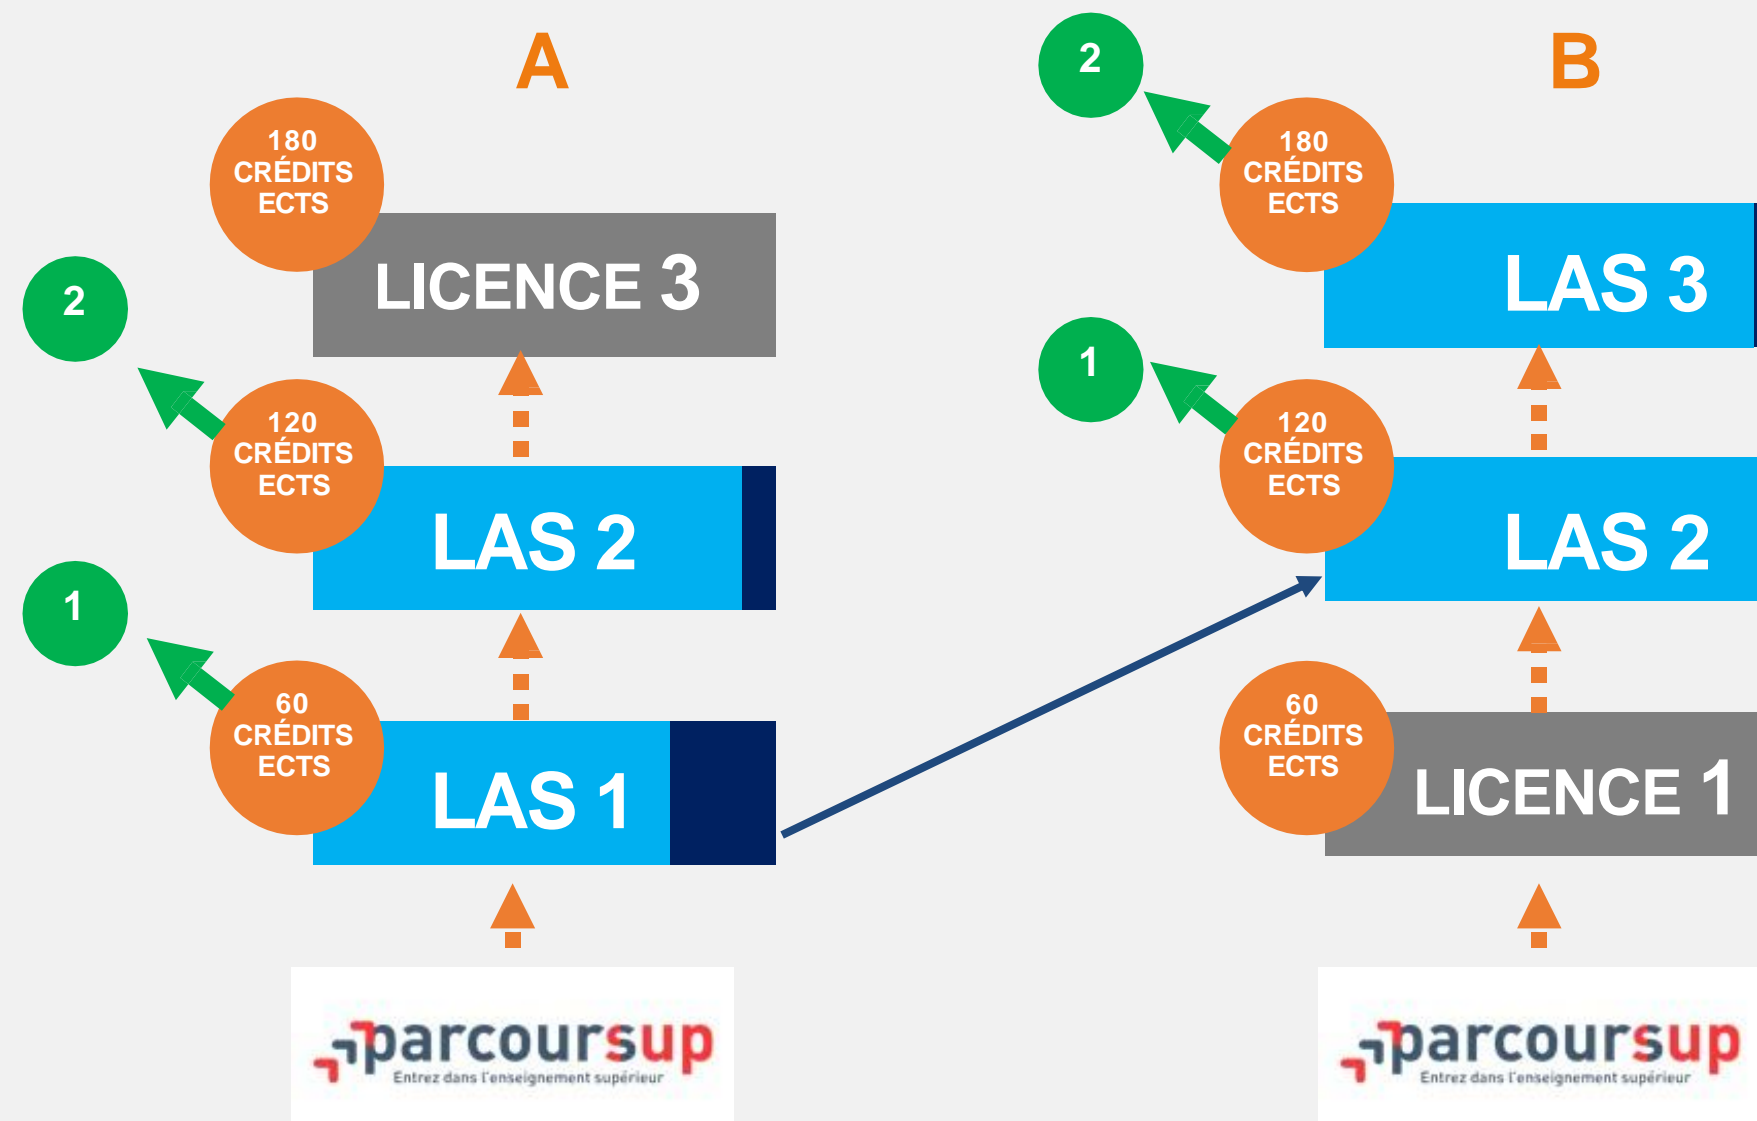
A

180 CRÉDITS ECTS

LICENCE 3

2

120 CRÉDITS ECTS

LAS 2

1

60 CRÉDITS ECTS

LAS 1

parcoursup
Entrez dans l'enseignement supérieur

B

2

180 CRÉDITS ECTS

LAS 3

1

120 CRÉDITS ECTS

LAS 2

60 CRÉDITS ECTS

LICENCE 1

parcoursup
Entrez dans l'enseignement supérieur